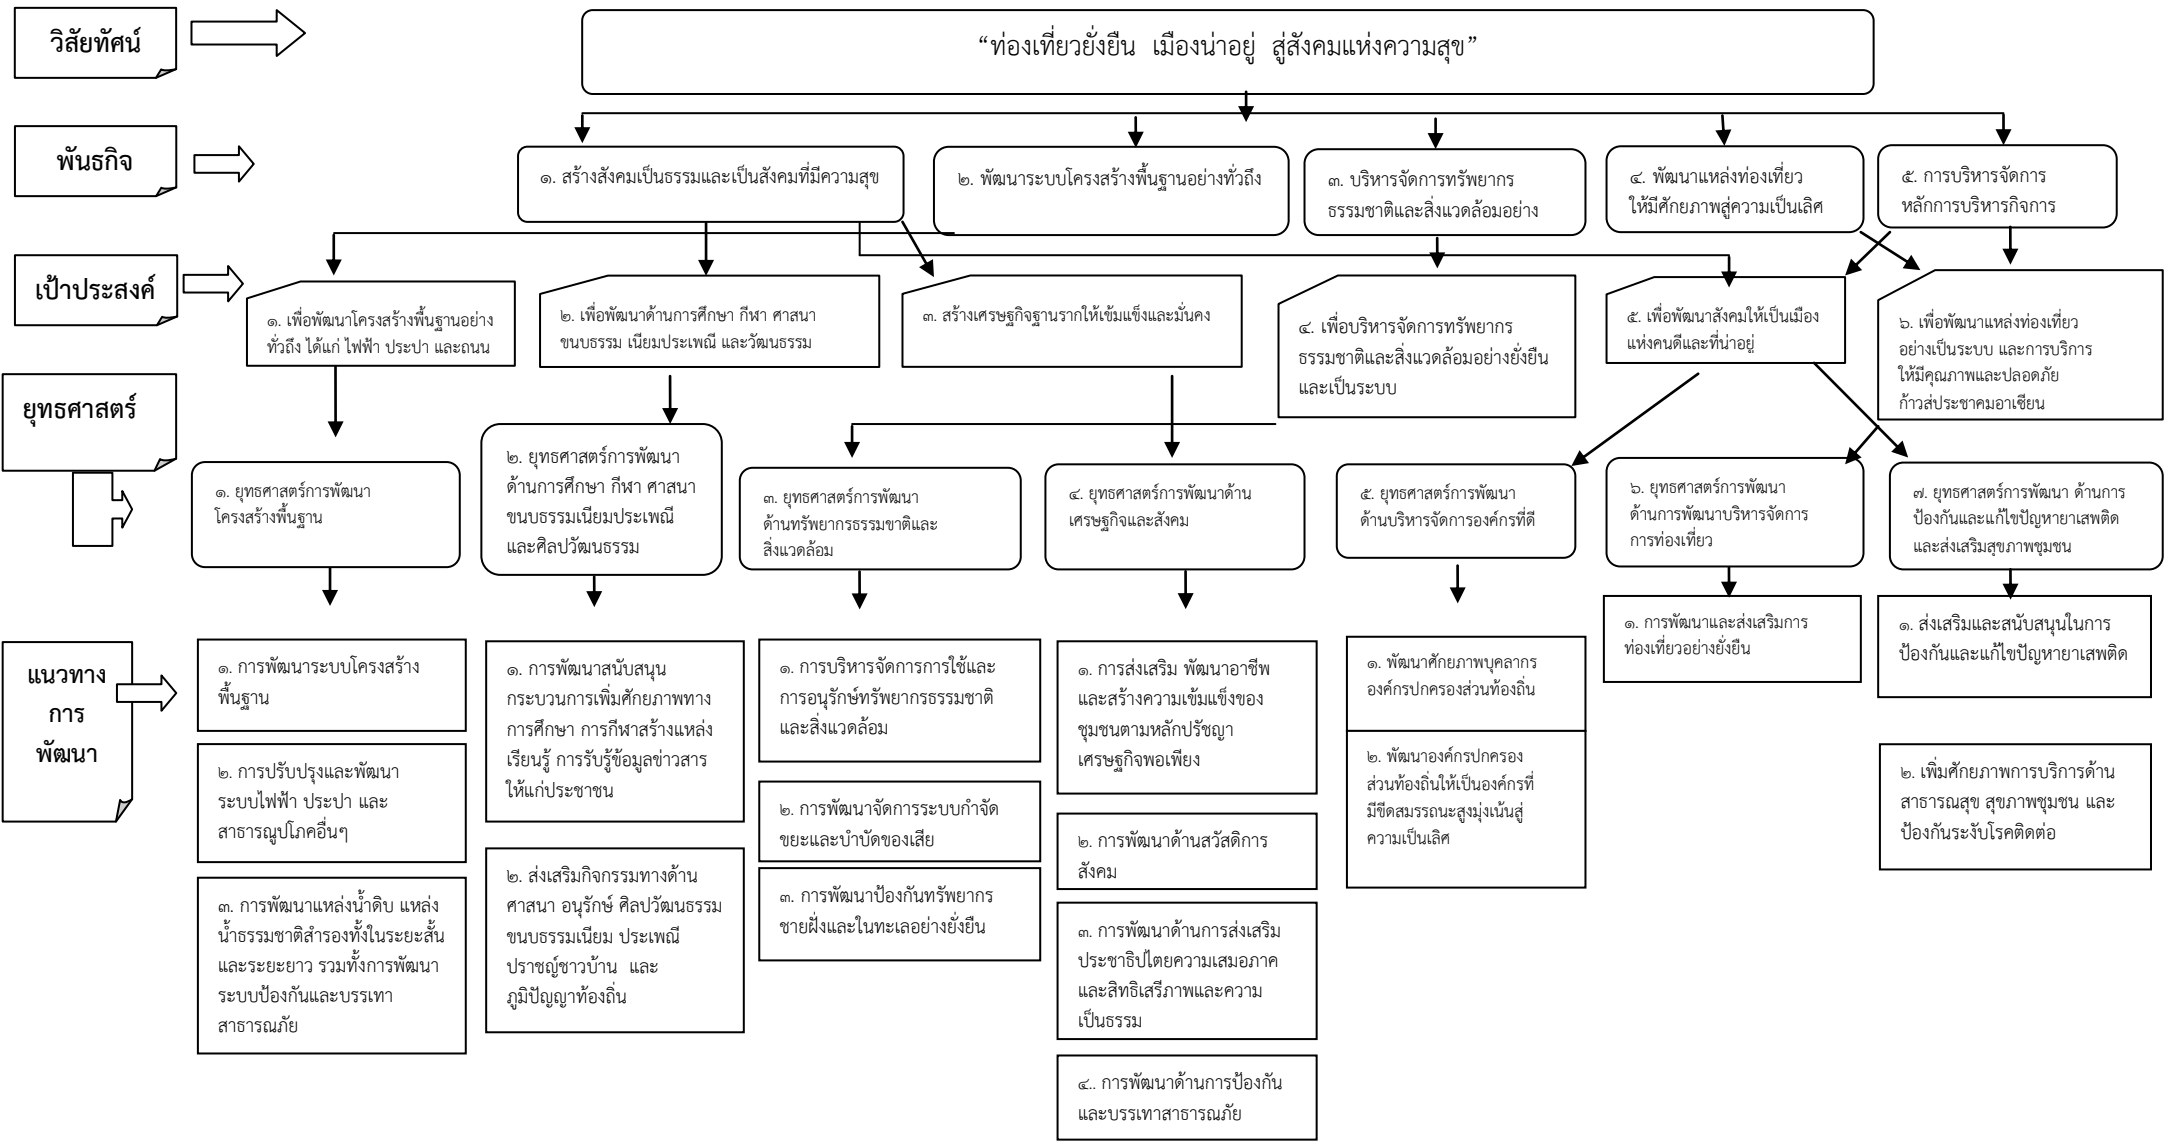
วิสัยทัศน์

“ท่องเที่ยวยั่งยืน เมืองน่าอยู่ สู่สังคมแห่งความสุข”

พันธกิจ

๑. สร้างสังคมเป็นธรรมและเป็นสังคมที่มีความสุข

๒. พัฒนาระบบโครงสร้างพื้นฐานอย่างทั่วถึง

๓. บริหารจัดการทรัพยากรธรรมชาติและสิ่งแวดล้อมอย่าง

๔. พัฒนาแหล่งท่องเที่ยวให้มีศักยภาพสู่ความเป็นเลิศ

๕. การบริหารจัดการหลักการบริหารกิจการ

เป้าประสงค์

๑. เพื่อพัฒนาโครงสร้างพื้นฐานอย่างทั่วถึง ได้แก่ ไฟฟ้า ประปา และถนน

๒. เพื่อพัฒนาด้านการศึกษา กีฬา ศาสนา ขนบธรรม เนียมประเพณี และวัฒนธรรม

๓. สร้างเศรษฐกิจฐานรากให้เข้มแข็งและมั่นคง

๔. เพื่อบริหารจัดการทรัพยากรธรรมชาติและสิ่งแวดล้อมอย่างยั่งยืนและเป็นระบบ

๕. เพื่อพัฒนาสังคมให้เป็นเมืองแห่งคนดีและที่น่าอยู่

๖. เพื่อพัฒนาแหล่งท่องเที่ยวอย่างเป็นระบบ และการบริการให้มีคุณภาพและปลอดภัย ก้าวสู่ประชาคมอาเซียน

ยุทธศาสตร์

๑. ยุทธศาสตร์การพัฒนาโครงสร้างพื้นฐาน

๒. ยุทธศาสตร์การพัฒนาด้านการศึกษา กีฬา ศาสนา ขนบธรรมเนียมประเพณีและศิลปวัฒนธรรม

๓. ยุทธศาสตร์การพัฒนาด้านทรัพยากรธรรมชาติและสิ่งแวดล้อม

๔. ยุทธศาสตร์การพัฒนาด้านเศรษฐกิจและสังคม

๕. ยุทธศาสตร์การพัฒนาด้านบริหารจัดการองค์กรที่ดี

๖. ยุทธศาสตร์การพัฒนาด้านการพัฒนาบริหารจัดการการท่องเที่ยว

๗. ยุทธศาสตร์การพัฒนา ด้านการป้องกันและแก้ไขปัญหายาเสพติดและส่งเสริมสุขภาพชุมชน

แนวทางการพัฒนา

๑. การพัฒนาระบบโครงสร้างพื้นฐาน

๒. การปรับปรุงและพัฒนาระบบไฟฟ้า ประปา และสาธารณูปโภคอื่นๆ

๓. การพัฒนาแหล่งน้ำดิบ แหล่งน้ำธรรมชาติสำรองทั้งในระยะสั้นและระยะยาว รวมทั้งการพัฒนาระบบป้องกันและบรรเทาสาธารณภัย

๑. การพัฒนาสนับสนุนกระบวนการเพิ่มศักยภาพทางการศึกษา การกีฬาสร้างแหล่งเรียนรู้ การรับรู้ข้อมูลข่าวสารให้แก่ประชาชน

๒. ส่งเสริมกิจกรรมทางด้านศาสนา อนุรักษ์ ศิลปวัฒนธรรม ขนบธรรมเนียม ประเพณี ปราชญ์ชาวบ้าน และภูมิปัญญาท้องถิ่น

๑. การบริหารจัดการการใช้และการอนุรักษ์ทรัพยากรธรรมชาติและสิ่งแวดล้อม

๒. การพัฒนาจัดการระบบกำจัดขยะและบำบัดของเสีย

๓. การพัฒนาป้องกันทรัพยากรชายฝั่งและในทะเลอย่างยั่งยืน

๑. การส่งเสริม พัฒนาอาชีพและสร้างความเข้มแข็งของชุมชนตามหลักปรัชญาเศรษฐกิจพอเพียง

๒. การพัฒนาด้านสวัสดิการสังคม

๓. การพัฒนาด้านการส่งเสริมประชาธิปไตยความเสมอภาคและสิทธิเสรีภาพและความเป็นธรรม

๔.. การพัฒนาด้านการป้องกันและบรรเทาสาธารณภัย

๑. พัฒนาศักยภาพบุคลากรองค์กรปกครองส่วนท้องถิ่น

๒. พัฒนาองค์กรปกครองส่วนท้องถิ่นให้เป็นองค์กรที่มีขีดสมรรถนะสูงมุ่งเน้นสู่ความเป็นเลิศ

๑. การพัฒนาและส่งเสริมการท่องเที่ยวอย่างยั่งยืน

๑. ส่งเสริมและสนับสนุนในการป้องกันและแก้ไขปัญหายาเสพติด

๒. เพิ่มศักยภาพการบริการด้านสาธารณสุข สุขภาพชุมชน และป้องกันระงับโรคติดต่อ